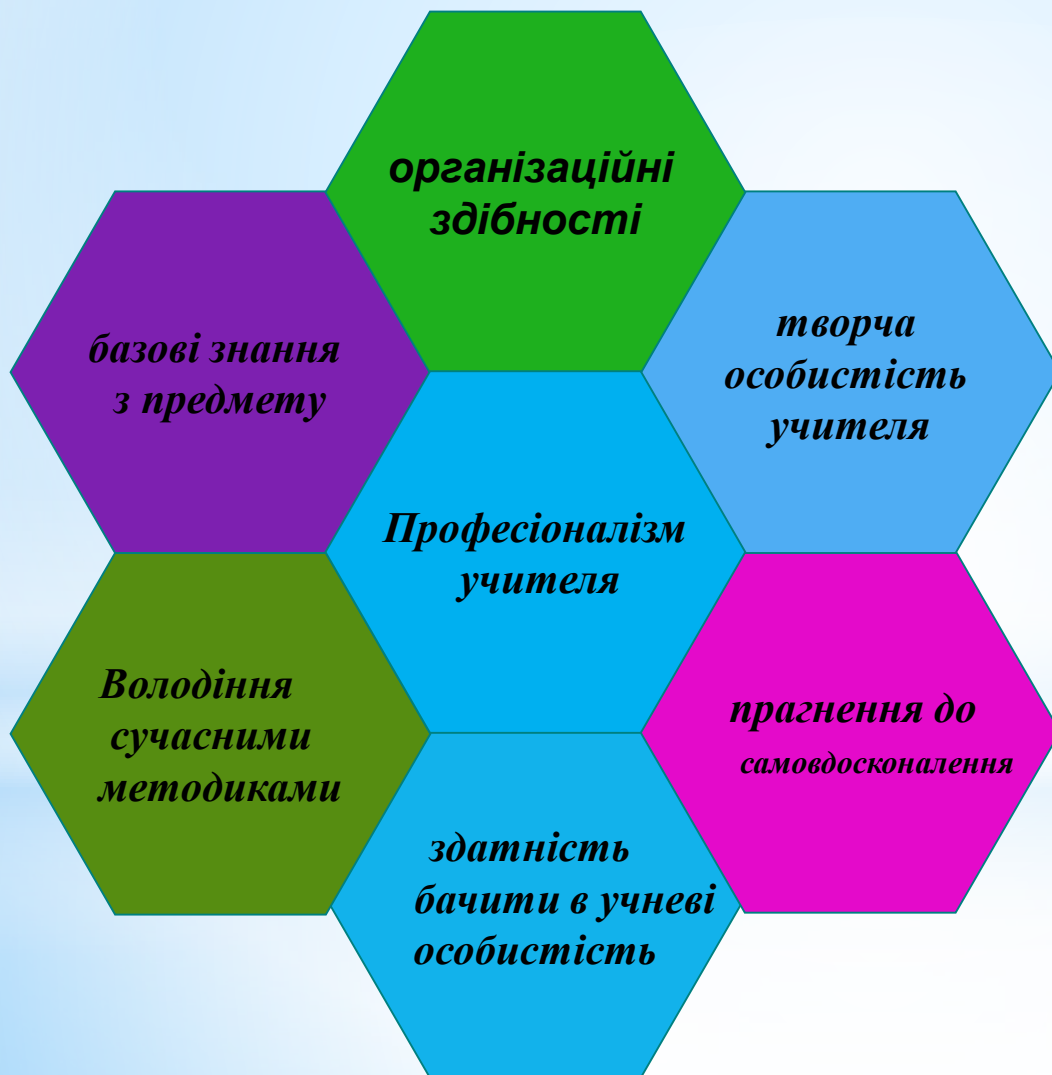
організаційні здібності

базові знання з предмету

творча особистість учителя

Професіоналізм учителя

Володіння сучасними методиками

прагнення до самовдосконалення

здатність бачити в учневі особистість